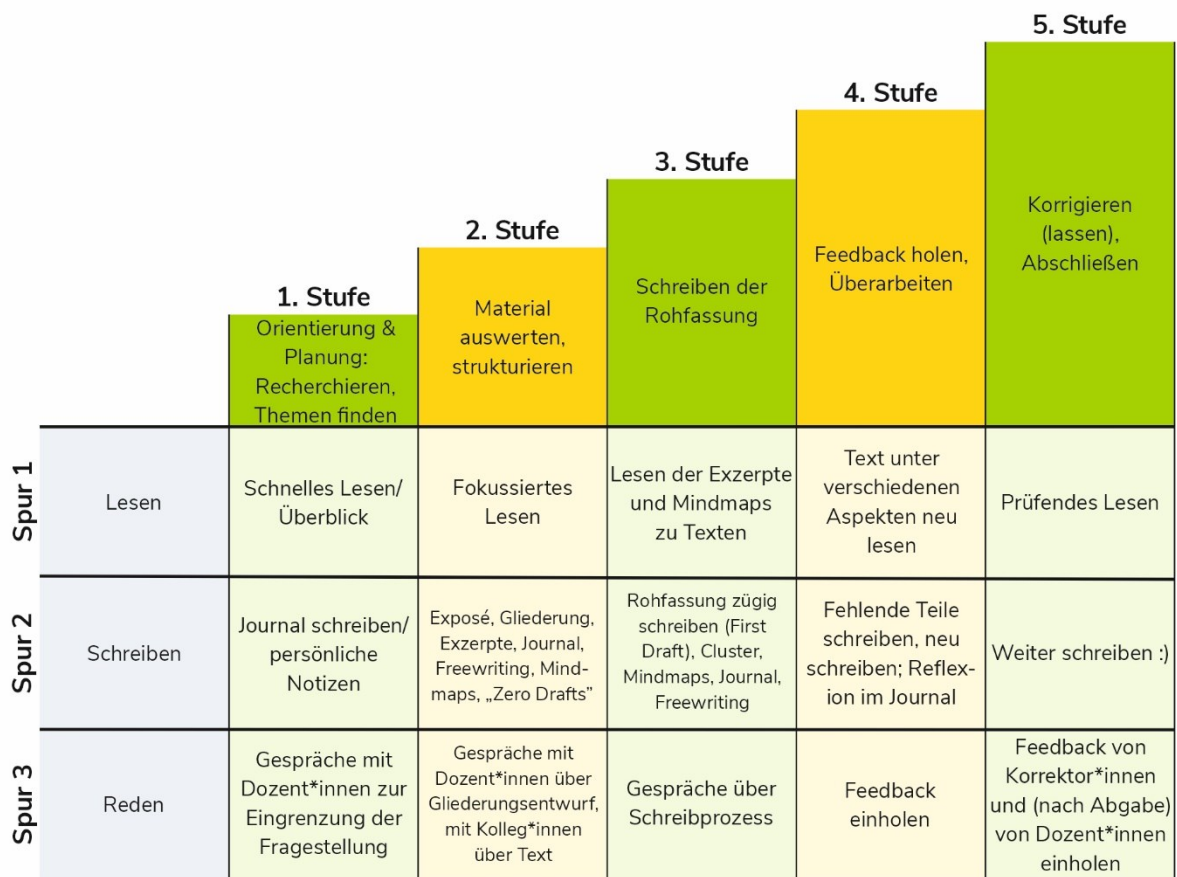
| | | 1. Stufe | 2. Stufe | 3. Stufe | 4. Stufe | 5. Stufe |
|---|---|---|---|---|---|---|
| | | Orientierung & Planung: Recherchieren, Themen finden | Material auswerten, strukturieren | Schreiben der Rohfassung | Feedback holen, Überarbeiten | Korrigieren (lassen), Abschließen |
| Spur 1 | Lesen | Schnelles Lesen/ Überblick | Fokussiertes Lesen | Lesen der Exzerpte und Mindmaps zu Texten | Text unter verschiedenen Aspekten neu lesen | Prüfendes Lesen |
| Spur 2 | Schreiben | Journal schreiben/ persönliche Notizen | Exposé, Gliederung, Exzerpte, Journal, Freewriting, Mindmaps, „Zero Drafts“ | Rohfassung zügig schreiben (First Draft), Cluster, Mindmaps, Journal, Freewriting | Fehlende Teile schreiben, neu schreiben; Reflexion im Journal | Weiter schreiben :) |
| Spur 3 | Reden | Gespräche mit Dozent*innen zur Eingrenzung der Fragestellung | Gespräche mit Dozent*innen über Gliederungsentwurf, mit Kolleg*innen über Text | Gespräche über Schreibprozess | Feedback einholen | Feedback von Korrektor*innen und (nach Abgabe) von Dozent*innen einholen |